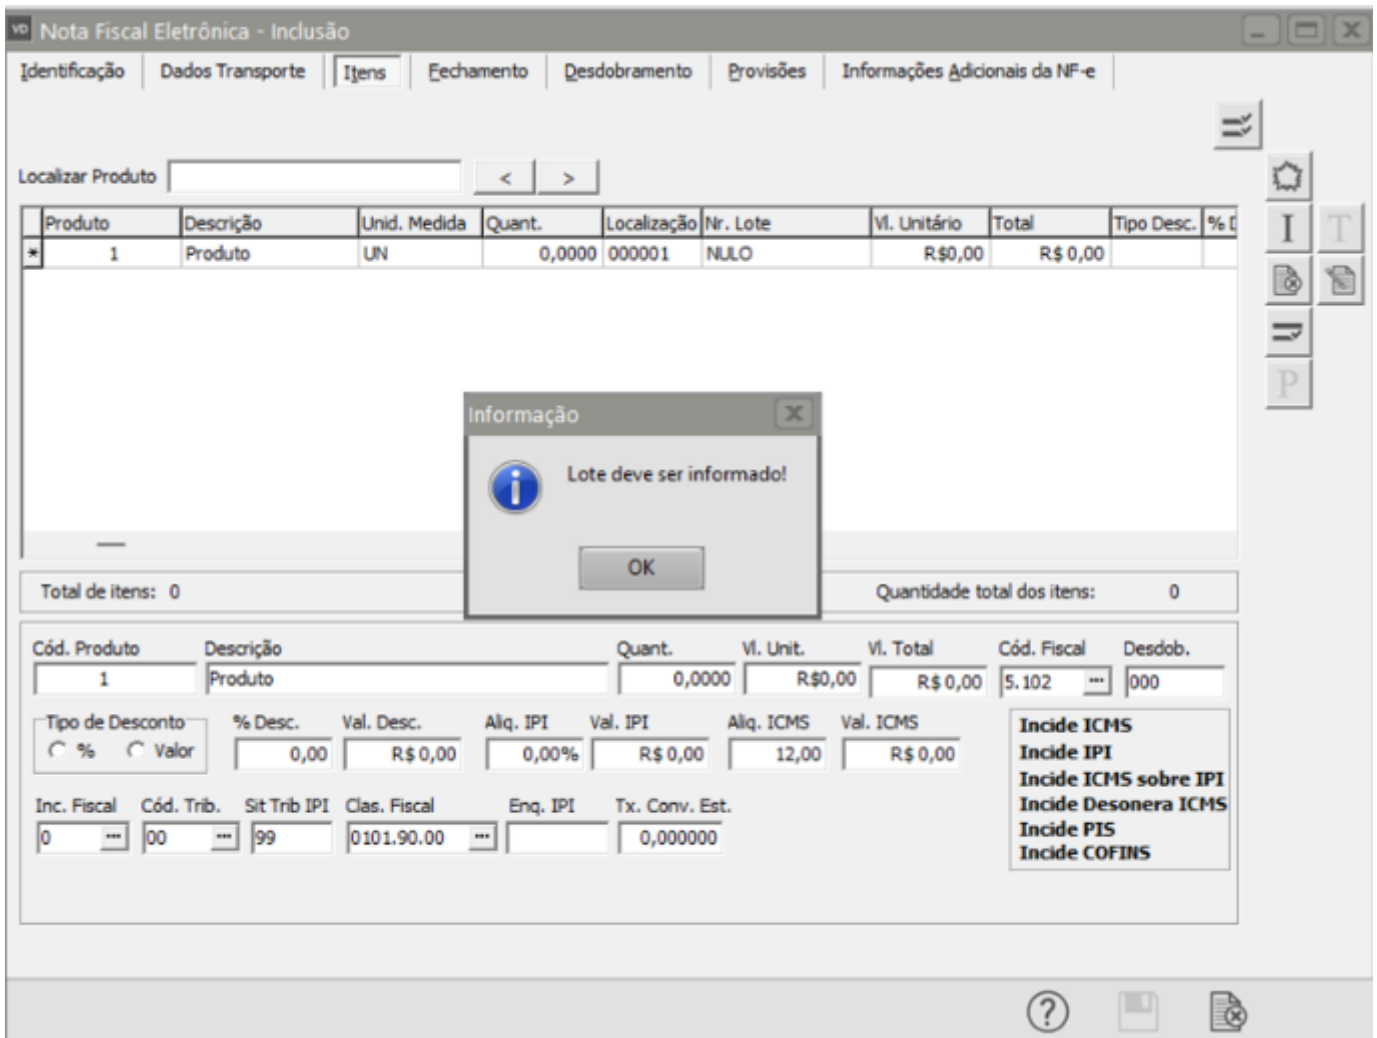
Nota Fiscal Eletrônica - Inclusão

Identificação | Dados Transporte | Itens | Fechamento | Desdobramento | Provisões | Informações Adicionais da NF-e

Localizar Produto < >

| Produto | Descrição | Unid. Medida | Quant. | Localização | Nr. Lote | Vl. Unitário | Total | Tipo Desc. | % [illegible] |
|---|---|---|---|---|---|---|---|---|---|
| 1 | Produto | UN | 0,0000 | 000001 | NULO | R$0,00 | R$ 0,00 | | |

Informação

Lote deve ser informado!

OK

Total de itens: 0

Quantidade total dos itens: 0

Cód. Produto 1
Descrição Produto
Quant. 0,0000
Vl. Unit. R$0,00
Vl. Total R$ 0,00
Cód. Fiscal 5.102
Desdob. 000

Tipo de Desconto
% Valor
% Desc. 0,00
Val. Desc. R$ 0,00
Alíq. IPI 0,00%
Val. IPI R$ 0,00
Alíq. ICMS 12,00
Val. ICMS R$ 0,00

Incide ICMS
Incide IPI
Incide ICMS sobre IPI
Incide Desonera ICMS
Incide PIS
Incide COFINS

Inc. Fiscal 0
Cód. Trib. 00
Sit Trib IPI 99
Clas. Fiscal 0101.90.00
Enq. IPI
Tx. Conv. Est. 0,000000

I T P